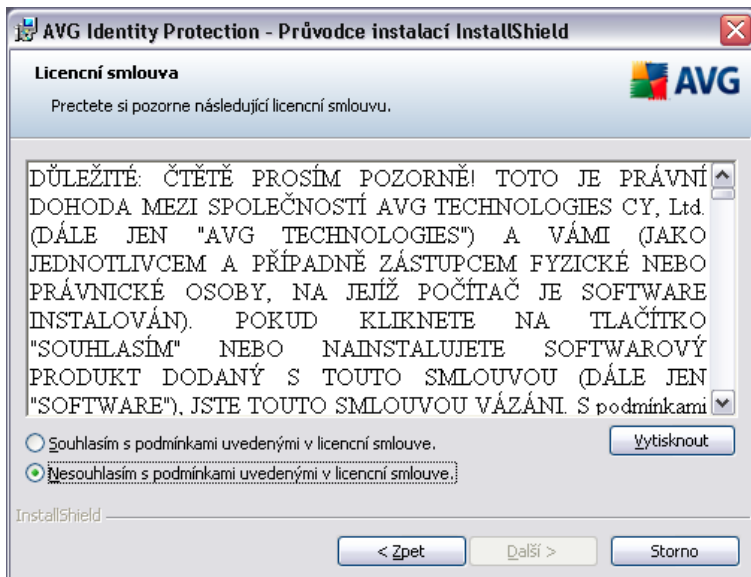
AVG Identity Protection - Průvodce instalací InstallShield

Licencní smlouva

Prectete si pozorne následující licencní smlouvu.

AVG

DŮLEŽITÉ: ČTĚTĚ PROSÍM POZORNĚ! TOTO JE PRÁVNÍ DOHODA MEZI SPOLEČNOSTÍ AVG TECHNOLOGIES CY, Ltd. (DÁLE JEN "AVG TECHNOLOGIES") A VÁMI (JAKO JEDNOTLIVCEM A PŘÍPADNĚ ZÁSTUPCEM FYZICKÉ NEBO PRÁVNICKÉ OSOBY, NA JEJÍŽ POČÍTAČ JE SOFTWARE INSTALOVÁN). POKUD KLIKNETE NA TLAČÍTKO "SOUHLASÍM" NEBO NAINSTALUJETE SOFTWAROVÝ PRODUKT DODANÝ S TOUTO SMLOUVOU (DÁLE JEN "SOFTWARE"), JSTE TOUTO SMLOUVOU VÁZÁNI. S podmínkami

Souhlasím s podmínkami uvedenými v licencní smlouve.

Vytisknout

Nesouhlasím s podmínkami uvedenými v licencní smlouve.

InstallShield

< Zpet

Další >

Storno